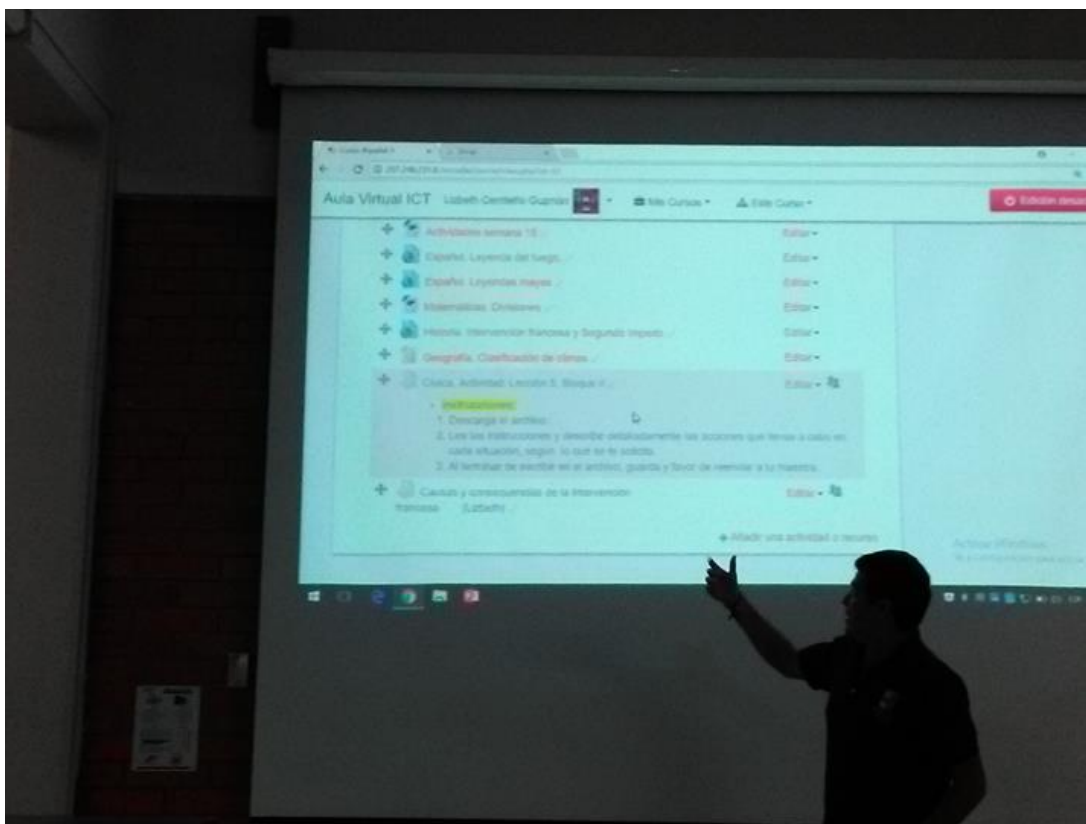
Aula Virtual ICT Lisbeth Centeño Guzmán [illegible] Mis Cursos Este Curso Edición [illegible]

Actividades semana 15 Editar

Español. Leyenda del fuego Editar

Español. Leyendas mayas Editar

Matemáticas. Divisiones Editar

Historia. Intervención francesa y Segundo Imperio Editar

Geografía. Clasificación de climas Editar

Cívica. Actividad. Lección 5. Bloque V Editar

Instrucciones:
1. Descarga el archivo.
2. Lee las instrucciones y describe detalladamente las acciones que tienes a cabo en cada situación, según lo que se te solicita.
3. Al terminar de escribir en el archivo, guarda y favor de reenviar a tu maestro.

Causas y consecuencias de la Intervención francesa (Lisbeth) Editar

Añadir una actividad o recurso

Activar Windows